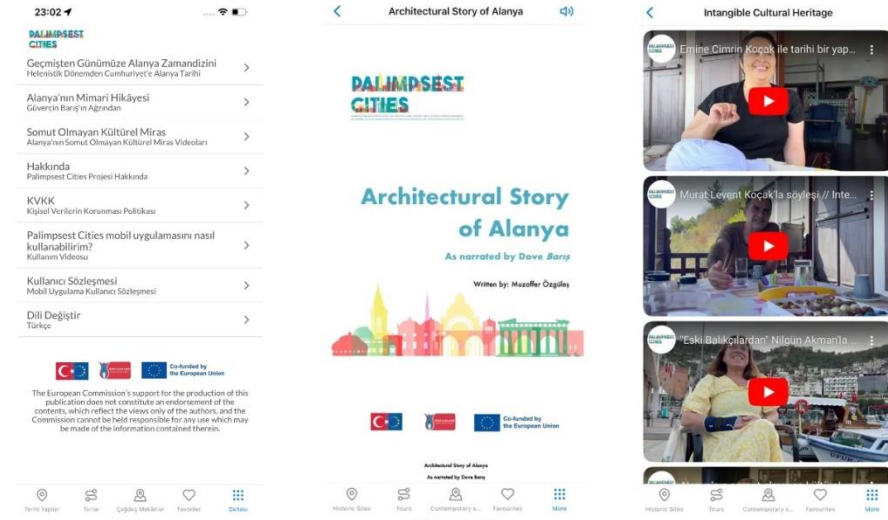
23:02

PALIMPSEST CITIES

Geçmişten Günümüze Alanya Zamandizini
Helenistik Dönemden Cumhuriyet'e Alanya Tarihi

Alanya'nın Mimari Hikâyesi
Güvercin Barış'ın Ağzından

Somut Olmayan Kültürel Miras
Alanya'nın Somut Olmayan Kültürel Miras Videoları

Hakkında
Palimpsest Cities Projesi Hakkında

KVKK
Kişisel Verilerin Korunması Politikası

Palimpsest Cities mobil uygulamasını nasıl kullanabilirim?
Kullanım Videosu

Kullanıcı Sözleşmesi
Mobil Uygulama Kullanıcı Sözleşmesi

Dili Değiştir
Türkçe

Co-funded by the European Union

The European Commission's support for the production of this publication does not constitute an endorsement of the contents, which reflect the views only of the authors, and the Commission cannot be held responsible for any use which may be made of the information contained therein.

Tarihi Yapılar | Turlar | Çağdaş Mekanlar | Favoriler | Detaylı

Architectural Story of Alanya

PALIMPSEST CITIES

Architectural Story of Alanya
As narrated by Dove Barış

Written by: Muzaffer Özgüleş

Co-funded by the European Union

Architectural Story of Alanya
As narrated by Dove Barış

Historic Sites | Tours | Contemporary s... | Favourites | More

Intangible Cultural Heritage

PALIMPSEST CITIES
Emine Cimrin Koçak ile tarihi bir yap...

PALIMPSEST CITIES
Murat Levent Koçak'la söyleşi // Inte...

PALIMPSEST CITIES
"Eski Balıkçılardan" Nilgün Akman'la ...

Historic Sites | Tours | Contemporary s... | Favourites | More